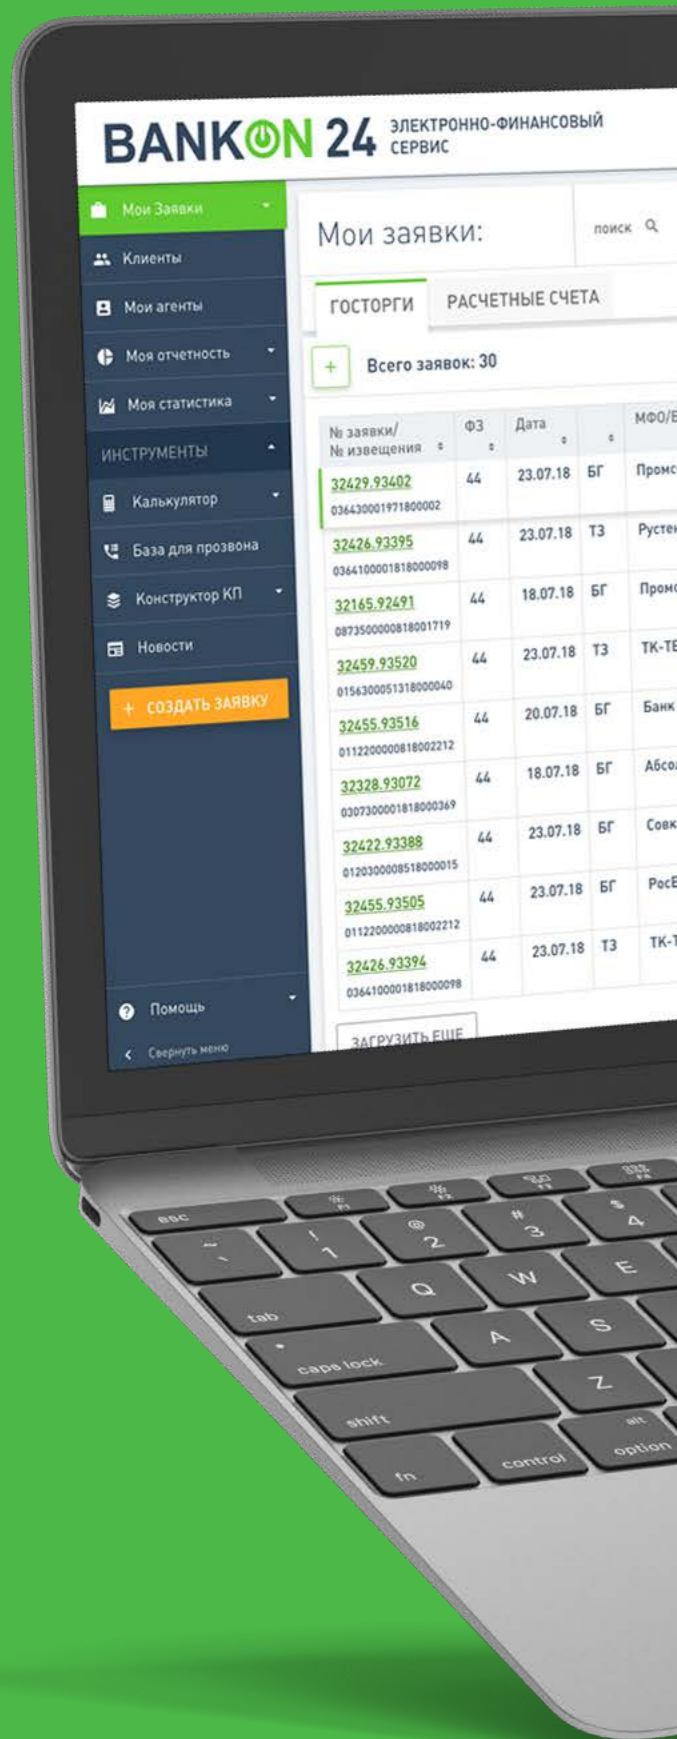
BANKON 24 ЭЛЕКТРОННО-ФИНАНСОВЫЙ СЕРВИС

Мои Заявки
Клиенты
Мои агенты
Моя отчетность
Моя статистика
ИНСТРУМЕНТЫ
Калькулятор
База для прозвона
Конструктор КП
Новости
+ СОЗДАТЬ ЗАЯВКУ
Помощь
Свернуть меню

Мои заявки:
поиск

ГОСТОРГИ
РАСЧЕТНЫЕ СЧЕТА

+ Всего заявок: 30

| № заявки/ № извещения | ФЗ | Дата | | МФО/Б |
|---|---|---|---|---|
| 32429.93402 0364300019718000002 | 44 | 23.07.18 | БГ | Промс |
| 32426.93395 0364100001818000098 | 44 | 23.07.18 | ТЗ | Рустен |
| 32165.92491 0873500000818001719 | 44 | 18.07.18 | БГ | Промс |
| 32459.93520 0156300051318000040 | 44 | 23.07.18 | ТЗ | ТК-ТЕ |
| 32455.93516 0112200000818002212 | 44 | 20.07.18 | БГ | Банк |
| 32328.93072 0307300001818000369 | 44 | 18.07.18 | БГ | Абсол |
| 32422.93388 0120300008518000015 | 44 | 23.07.18 | БГ | Совк |
| 32455.93505 0112200000818002212 | 44 | 23.07.18 | БГ | РосБ |
| 32426.93394 0364100001818000098 | 44 | 23.07.18 | ТЗ | ТК-Т |

ЗАГРУЗИТЬ ЕЩЕ

esc
~ `
! 1
@ 2
# 3
$ 4
tab
Q
W
E
caps lock
A
S
shift
Z
fn
control
alt option